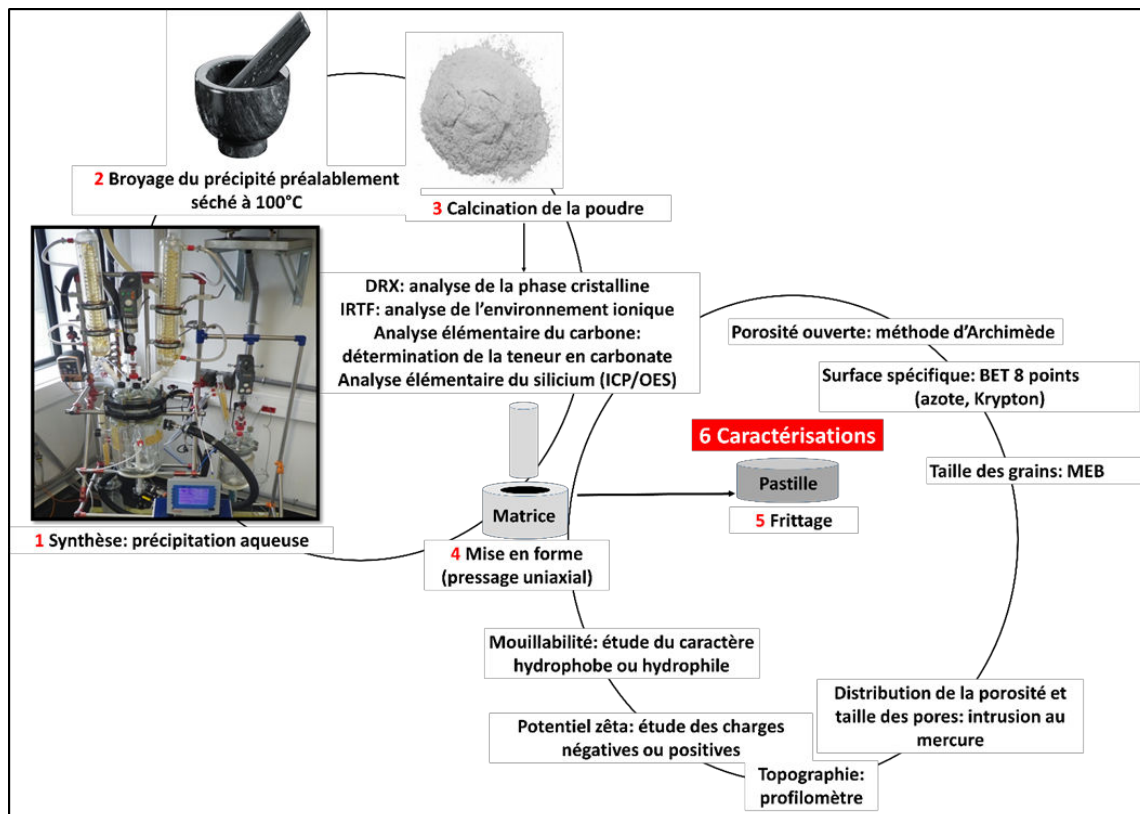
2 Broyage du précipité préalablement séché à 100°C

3 Calcination de la poudre

DRX: analyse de la phase cristalline
IRTF: analyse de l'environnement ionique
Analyse élémentaire du carbone: détermination de la teneur en carbonate
Analyse élémentaire du silicium (ICP/OES)

Porosité ouverte: méthode d'Archimède

Surface spécifique: BET 8 points (azote, Krypton)

6 Caractérisations

Taille des grains: MEB

Pastille

5 Frittage

Matrice

1 Synthèse: précipitation aqueuse

4 Mise en forme (pressage uniaxial)

Mouillabilité: étude du caractère hydrophobe ou hydrophile

Distribution de la porosité et taille des pores: intrusion au mercure

Potentiel zêta: étude des charges négatives ou positives

Topographie: profilomètre